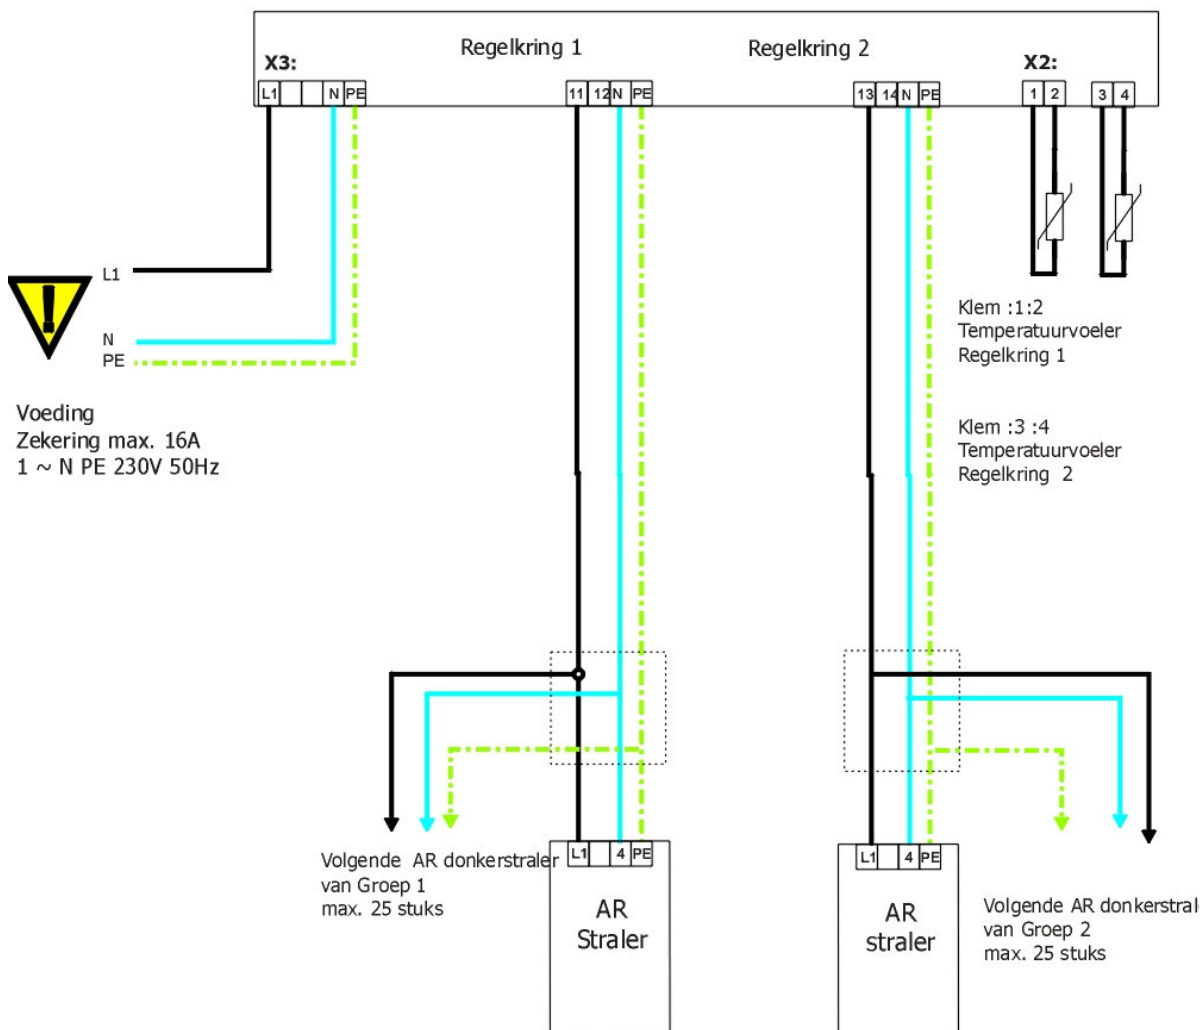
Regelkring 1

Regelkring 2

X3:

L1 N PE

11 12 N PE

13 14 N PE

X2:

1 2 3 4

L1

N

PE

Voeding
Zekering max. 16A
1 ~ N PE 230V 50Hz

Klem :1:2
Temperatuurvoeler
Regelkring 1

Klem :3 :4
Temperatuurvoeler
Regelkring 2

Volgende AR donkerstraler
van Groep 1
max. 25 stuks

L1 4 PE

AR
Straler

L1 4 PE

AR
straler

Volgende AR donkerstral
van Groep 2
max. 25 stuks